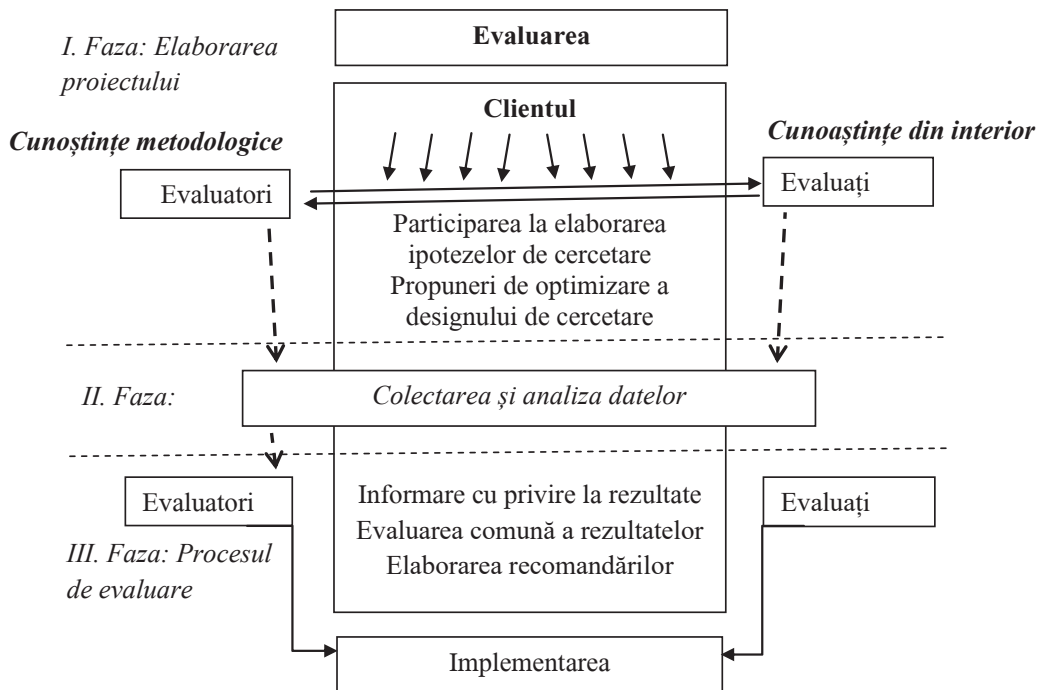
Evaluarea

I. Faza: Elaborarea proiectului

Clientul

Cunoștințe metodologice

Cunoaștințe din interior

Evaluatori

Evaluați

Participarea la elaborarea ipotezelor de cercetare
Propuneri de optimizare a designului de cercetare

II. Faza:

Colectarea și analiza datelor

Evaluatori

Informare cu privire la rezultate
Evaluarea comună a rezultatelor
Elaborarea recomandărilor

Evaluați

III. Faza: Procesul de evaluare

Implementarea